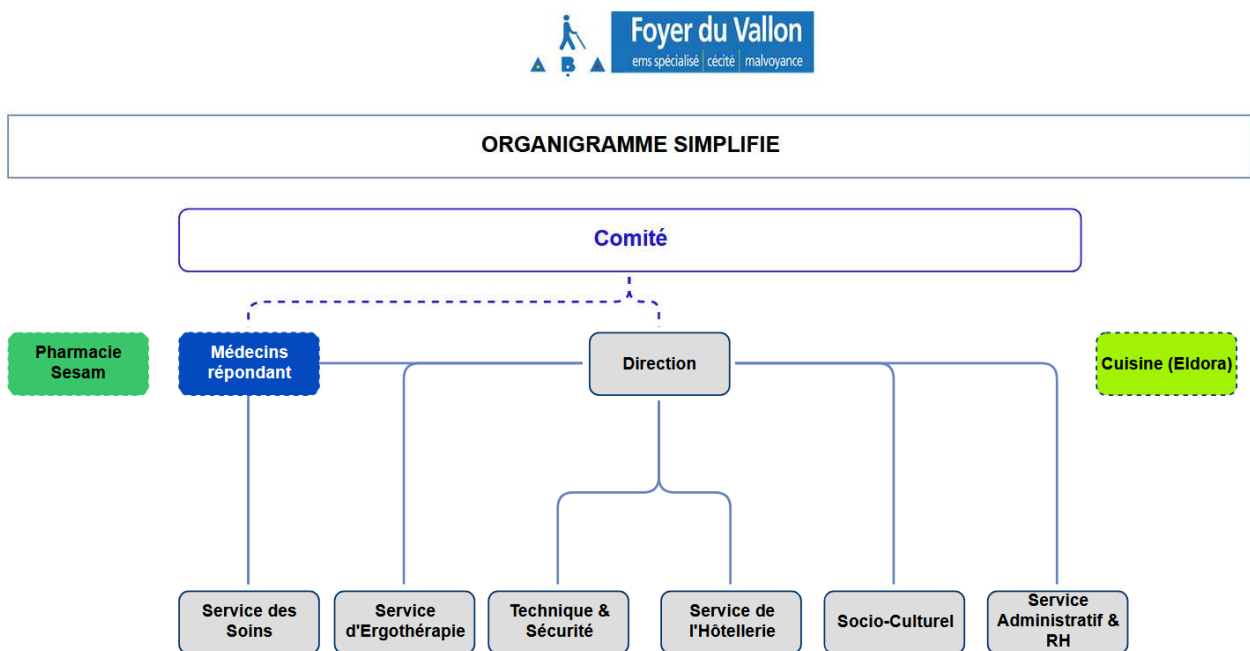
A B A
Foyer du Vallon
ems spécialisé | cécité | malvoyance

ORGANIGRAMME SIMPLIFIE

Comité

Pharmacie Sesam

Médecins répondant

Direction

Cuisine (Eldora)

Service des Soins

Service d'Ergothérapie

Technique & Sécurité

Service de l'Hôtellerie

Socio-Culturel

Service Administratif & RH